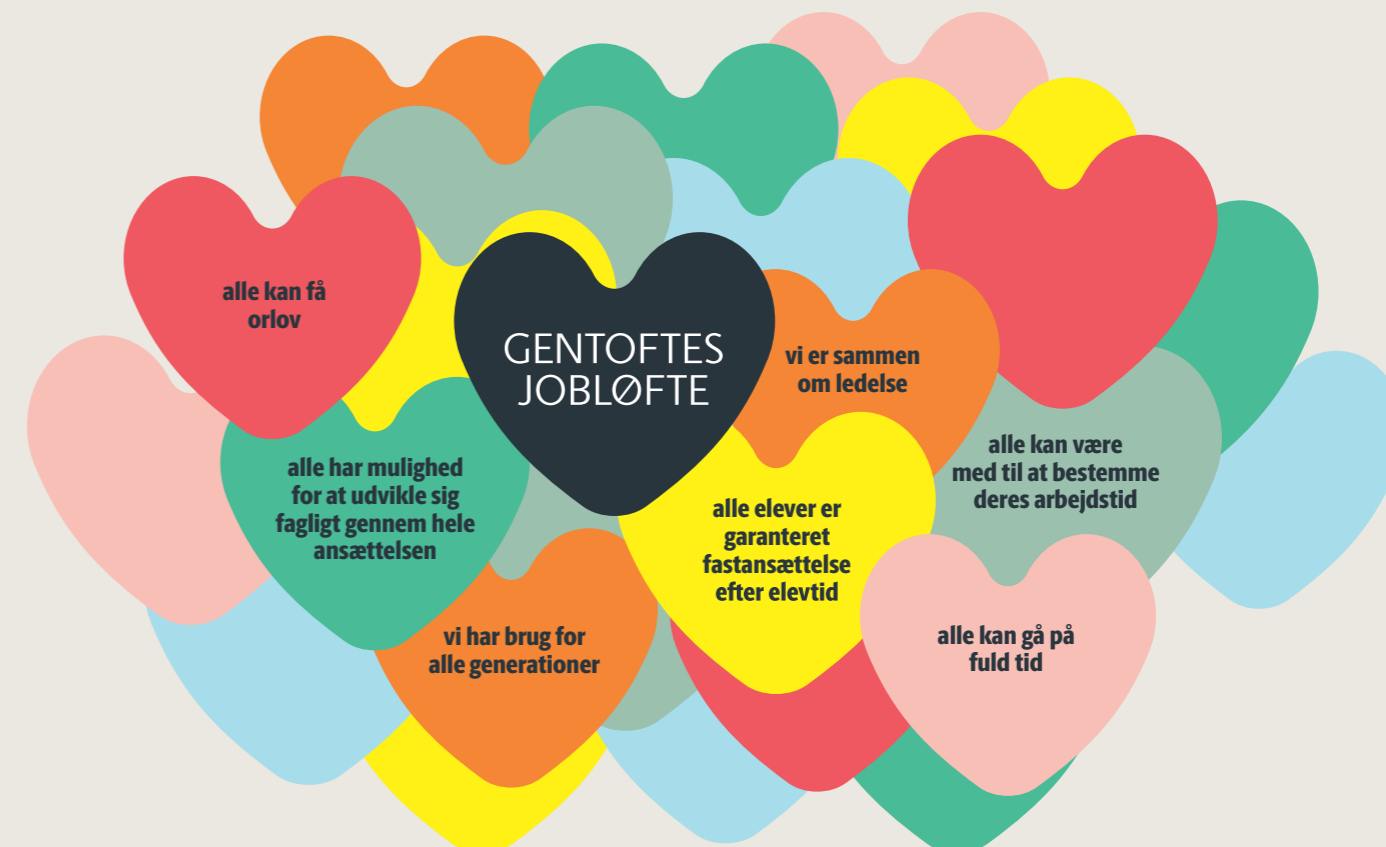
GENTOFTES JOBLØFTE

alle kan få orlov

vi er sammen om ledelse

alle kan være med til at bestemme deres arbejdstid

alle har mulighed for at udvikle sig fagligt gennem hele ansættelsen

alle elever er garanteret fastansættelse efter elevtid

vi har brug for alle generationer

alle kan gå på fuld tid